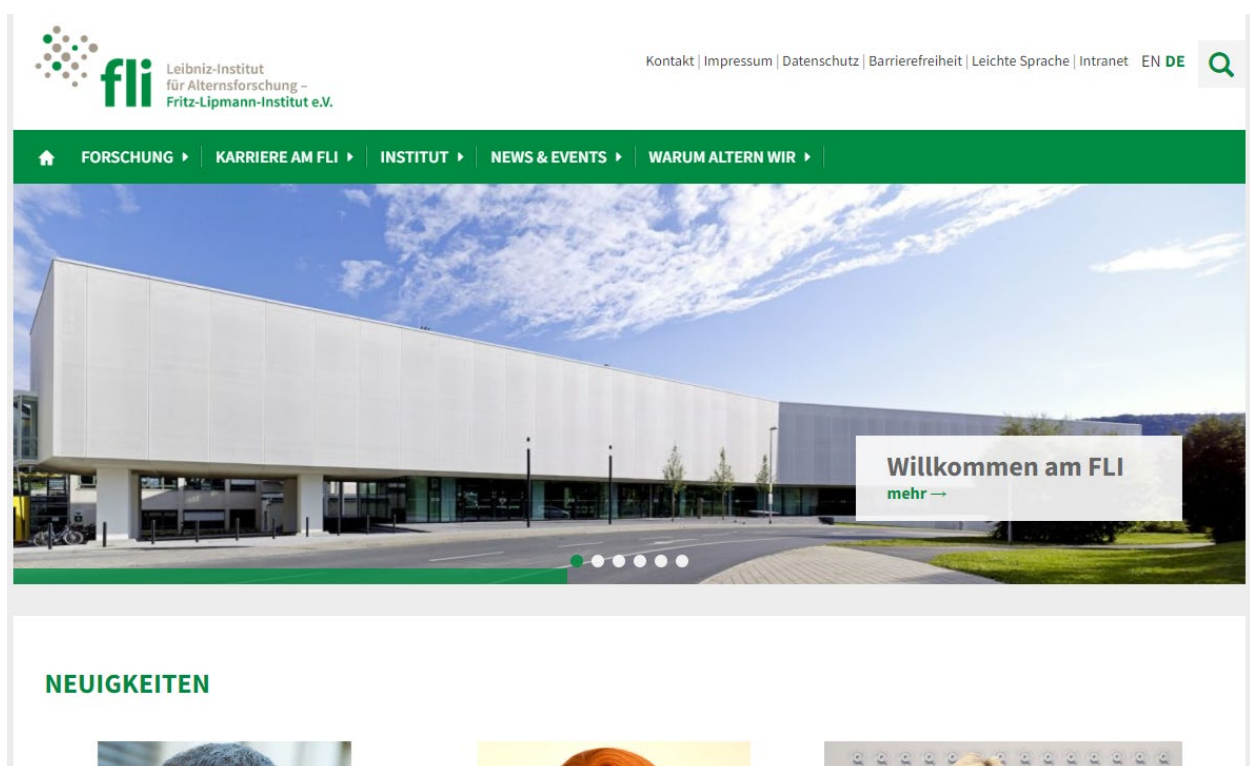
fli Leibniz-Institut für Alternsforschung – Fritz-Lipmann-Institut e.V.

Kontakt | Impressum | Datenschutz | Barrierefreiheit | Leichte Sprache | Intranet EN DE

FORSCHUNG KARRIERE AM FLI INSTITUT NEWS & EVENTS WARUM ALTERN WIR

Willkommen am FLI
mehr →

NEUIGKEITEN